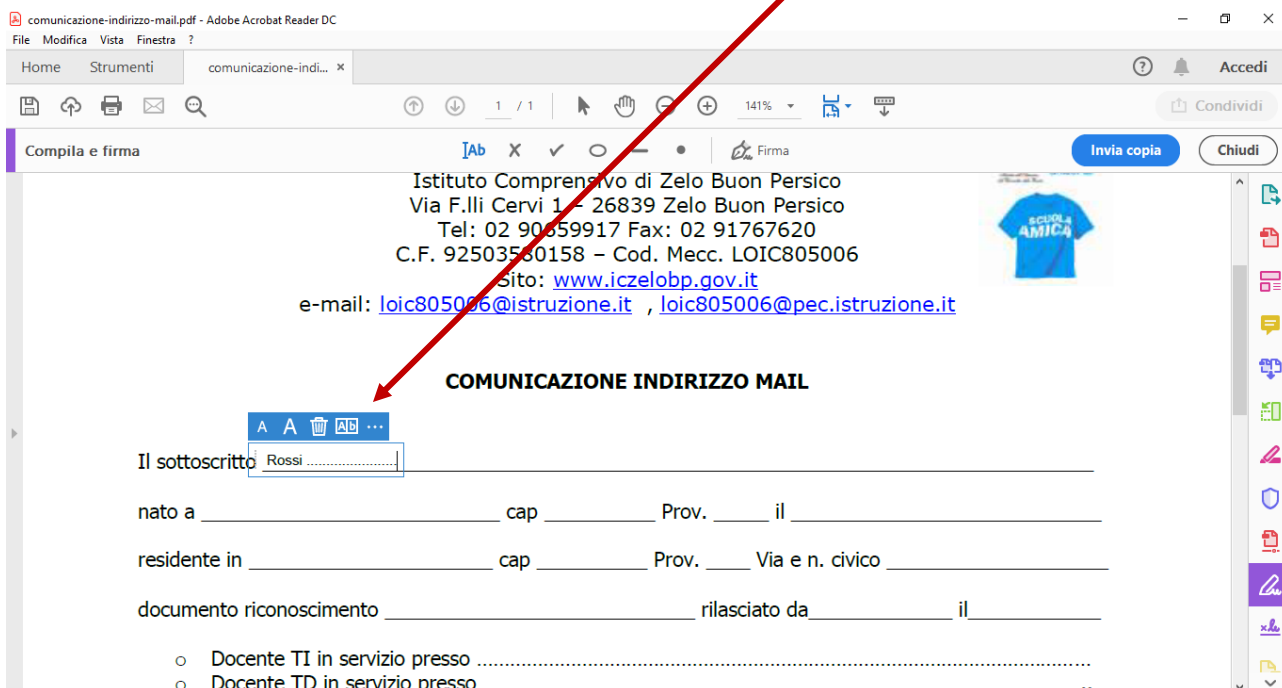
comunicazione-indirizzo-mail.pdf - Adobe Acrobat Reader DC

File Modifica Vista Finestra ?

Home Strumenti comunicazione-indi... ×

Accedi

1 / 1 141%

Condividi

Compila e firma

Firma

Invia copia Chiudi

Istituto Comprensivo di Zelo Buon Persico
Via F.lli Cervi 1 – 26839 Zelo Buon Persico
Tel: 02 90659917 Fax: 02 91767620
C.F. 92503580158 – Cod. Mecc. LOIC805006
Sito: www.iczelobp.gov.it
e-mail: loic805006@istruzione.it , loic805006@pec.istruzione.it

SCUOLA AMICA

COMUNICAZIONE INDIRIZZO MAIL

A A

Il sottoscritto Rossi ____________________________________________

nato a ____________________________ cap __________ Prov. _____ il ____________________________

residente in ______________________ cap __________ Prov. ____ Via e n. civico ____________________

documento riconoscimento ____________________________ rilasciato da_____________ il___________

o Docente TI in servizio presso ...........................................................................................

o Docente TD in servizio presso